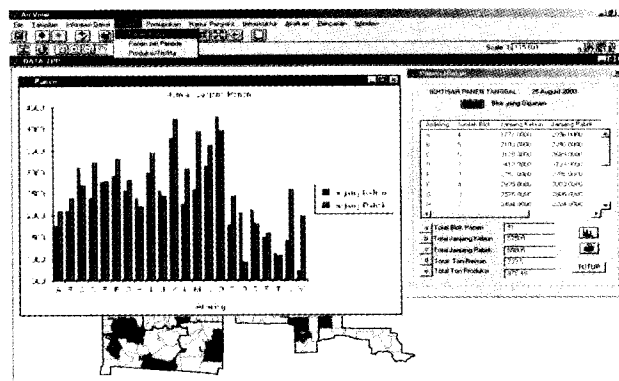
ArcView

File Tampilan Informasi Dasar Pemupukan Hama Penyakit Infrastruktur Analisis Pencarian Window

Panen per Periode
Produksi/Hektar

Scale 1: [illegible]

DATA TOP

Panen

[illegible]

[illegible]

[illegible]

RINGKASAN PANEN TANGGAL 25 August 2000

Blok yang Dipanen

| Ancak | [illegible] | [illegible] | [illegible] |
|---|---|---|---|
| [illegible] | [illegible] | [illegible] | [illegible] |
| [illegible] | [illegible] | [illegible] | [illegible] |
| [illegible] | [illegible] | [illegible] | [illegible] |
| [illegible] | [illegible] | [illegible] | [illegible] |
| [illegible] | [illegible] | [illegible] | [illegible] |
| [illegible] | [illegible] | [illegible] | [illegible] |
| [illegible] | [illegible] | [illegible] | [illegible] |

Total Blok Panen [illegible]
Total Janjang Kebun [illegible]
Total Janjang Pabrik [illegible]
Total Ton Panen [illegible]
Total Ton Produksi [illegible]

TUTUP